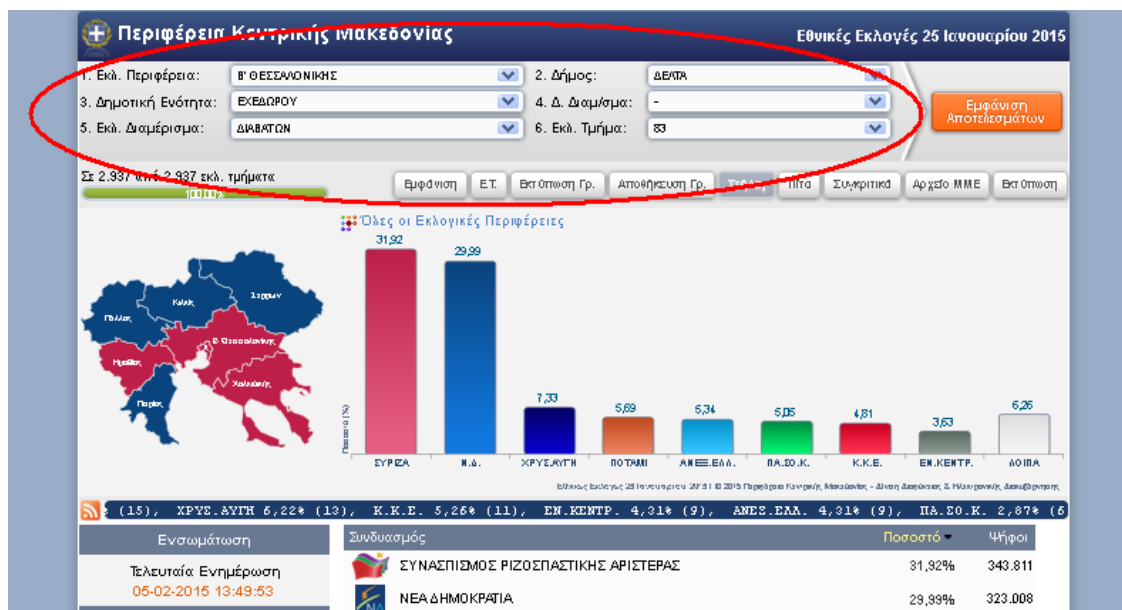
Περιφέρεια Κεντρικής Μακεδονίας

Εθνικές Εκλογές 25 Ιανουαρίου 2015

1. Εκλ. Περιφέρεια: Β' ΘΕΣΣΑΛΟΝΙΚΗΣ
2. Δήμος: ΔΕΛΤΑ
3. Δημοτική Ενότητα: ΕΧΕΔΩΡΟΥ
4. Δ. Διαμ/σμα: -
5. Εκλ. Διαμέρισμα: ΔΙΑΒΑΤΩΝ
6. Εκλ. Τμήμα: 83

Εμφάνιση Αποτελεσμάτων

Σε 2.937 από 2.937 εκλ. τμήματα
100,00%

Εμφάνιση | Ε.Τ. | Εκτύπωση Γρ. | Αποθήκευση Γρ. | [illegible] | Πίτα | Συγκριτικά | Αρχείο ΜΜΕ | Εκτύπωση

Όλες οι Εκλογικές Περιφέρειες

Κιλκίς
Σερρών
Πέλλας
Β' Θεσσαλονίκης
Ημαθίας
Χαλκιδικής
Πιερίας

Ποσοστό (%)

| ΣΥΡΙΖΑ | Ν.Δ. | ΧΡΥΣ.ΑΥΓΗ | ΠΟΤΑΜΙ | ΑΝΕΞ.ΕΛΛ. | ΠΑ.ΣΟ.Κ. | Κ.Κ.Ε. | ΕΝ.ΚΕΝΤΡ. | ΛΟΙΠΑ |
|---|---|---|---|---|---|---|---|---|
| 31,92 | 29,99 | 7,33 | 5,69 | 5,34 | 5,05 | 4,81 | 3,63 | 6,26 |

Εθνικές Εκλογές 25 Ιανουαρίου 2015 | © 2015 Περιφέρεια Κεντρικής Μακεδονίας - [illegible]

(15), ΧΡΥΣ.ΑΥΓΗ 6,22% (13), Κ.Κ.Ε. 5,26% (11), ΕΝ.ΚΕΝΤΡ. 4,31% (9), ΑΝΕΣ.ΕΛΛ. 4,31% (9), ΠΑ.ΣΟ.Κ. 2,87% (6

Ενσωμάτωση

Τελευταία Ενημέρωση
05-02-2015 13:49:53

| Συνδυασμός | Ποσοστό | Ψήφοι |
|---|---|---|
| ΣΥΝΑΣΠΙΣΜΟΣ ΡΙΖΟΣΠΑΣΤΙΚΗΣ ΑΡΙΣΤΕΡΑΣ | 31,92% | 343.811 |
| ΝΕΑ ΔΗΜΟΚΡΑΤΙΑ | 29,99% | 323.008 |